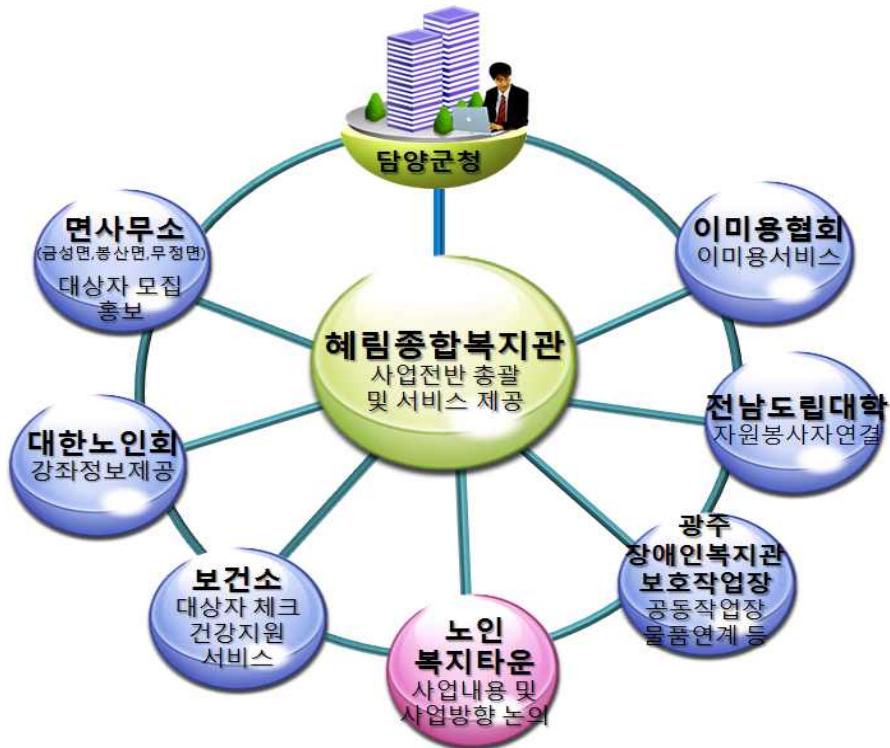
담양군청

면사무소
(금성면,봉산면,무정면)
대상자 모집
홍보

이미용협회
이미용서비스

혜림종합복지관
사업전반 총괄
및 서비스 제공

전남도립대학
자원봉사자연결

대한노인회
강좌정보제공

광주
장애인복지관
보호작업장
공동작업장
물품연계 등

보건소
대상자 체크
건강지원
서비스

노인
복지타운
사업내용 및
사업방향 논의